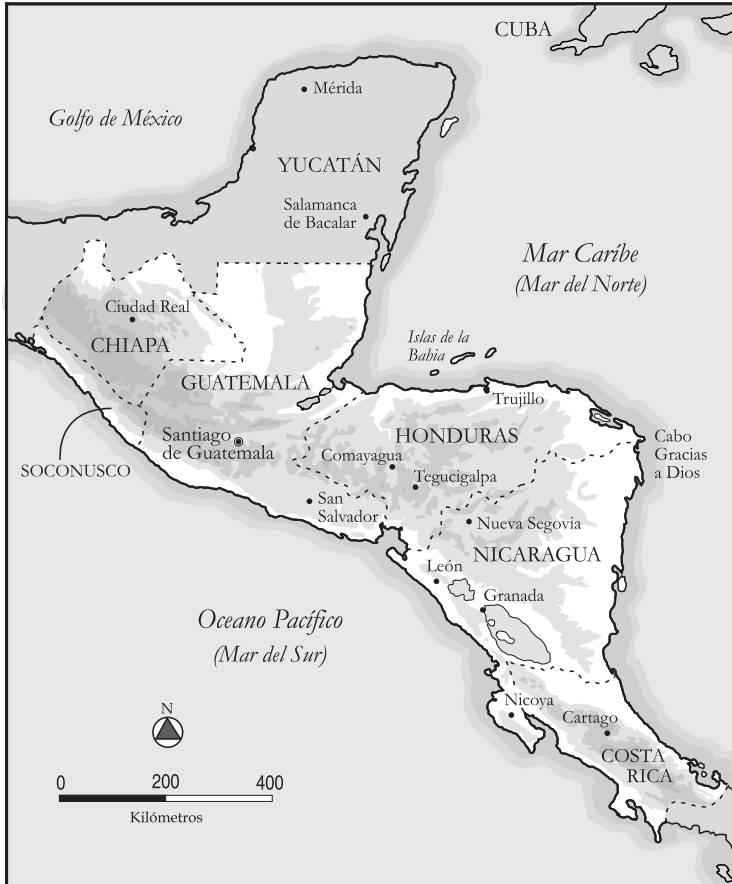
CUBA

Mérida

Golfo de México

YUCATÁN

Salamanca de Bacalar

Mar Caríbe (Mar del Norte)

Ciudad Real

CHIAPA

Islas de la Bahia

GUATEMALA

Trujillo

Santiago de Guatemala

HONDURAS

Cabo Gracias a Dios

SOCONUSCO

Comayagua

Tegucigalpa

San Salvador

Nueva Segovia

NICARAGUA

León

Granada

Oceano Pacífico (Mar del Sur)

N

Nicoya

Cartago

COSTA RICA

0 200 400

Kilómetros